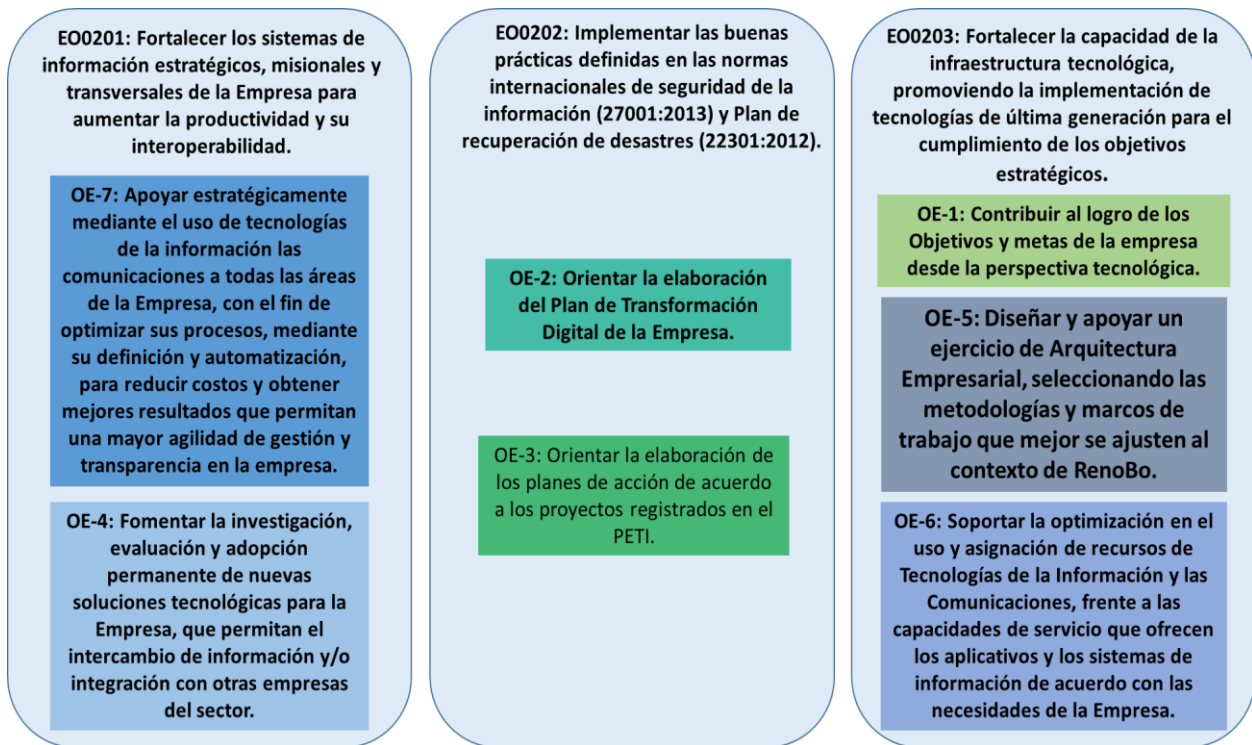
EO0201: Fortalecer los sistemas de información estratégicos, misionales y transversales de la Empresa para aumentar la productividad y su interoperabilidad.

OE-7: Apoyar estratégicamente mediante el uso de tecnologías de la información las comunicaciones a todas las áreas de la Empresa, con el fin de optimizar sus procesos, mediante su definición y automatización, para reducir costos y obtener mejores resultados que permitan una mayor agilidad de gestión y transparencia en la empresa.

OE-4: Fomentar la investigación, evaluación y adopción permanente de nuevas soluciones tecnológicas para la Empresa, que permitan el intercambio de información y/o integración con otras empresas del sector.

EO0202: Implementar las buenas prácticas definidas en las normas internacionales de seguridad de la información (27001:2013) y Plan de recuperación de desastres (22301:2012).

OE-2: Orientar la elaboración del Plan de Transformación Digital de la Empresa.

OE-3: Orientar la elaboración de los planes de acción de acuerdo a los proyectos registrados en el PETI.

EO0203: Fortalecer la capacidad de la infraestructura tecnológica, promoviendo la implementación de tecnologías de última generación para el cumplimiento de los objetivos estratégicos.

OE-1: Contribuir al logro de los Objetivos y metas de la empresa desde la perspectiva tecnológica.

OE-5: Diseñar y apoyar un ejercicio de Arquitectura Empresarial, seleccionando las metodologías y marcos de trabajo que mejor se ajusten al contexto de RenoBo.

OE-6: Soportar la optimización en el uso y asignación de recursos de Tecnologías de la Información y las Comunicaciones, frente a las capacidades de servicio que ofrecen los aplicativos y los sistemas de información de acuerdo con las necesidades de la Empresa.